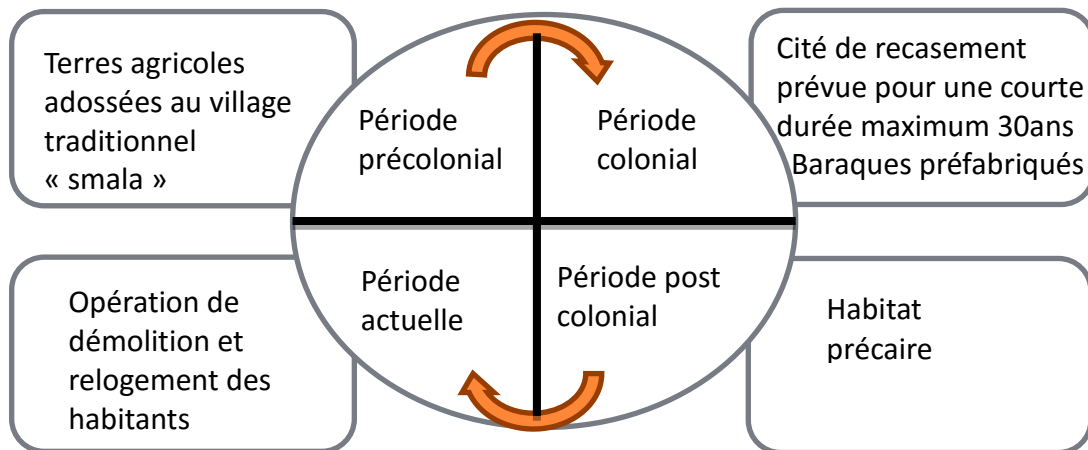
Terres agricoles adossées au village traditionnel « smala »

Période précolonial

Période colonial

Cité de recasement prévue pour une courte durée maximum 30ans Baraques préfabriqués

Opération de démolition et relogement des habitants

Période actuelle

Période post colonial

Habitat précaire